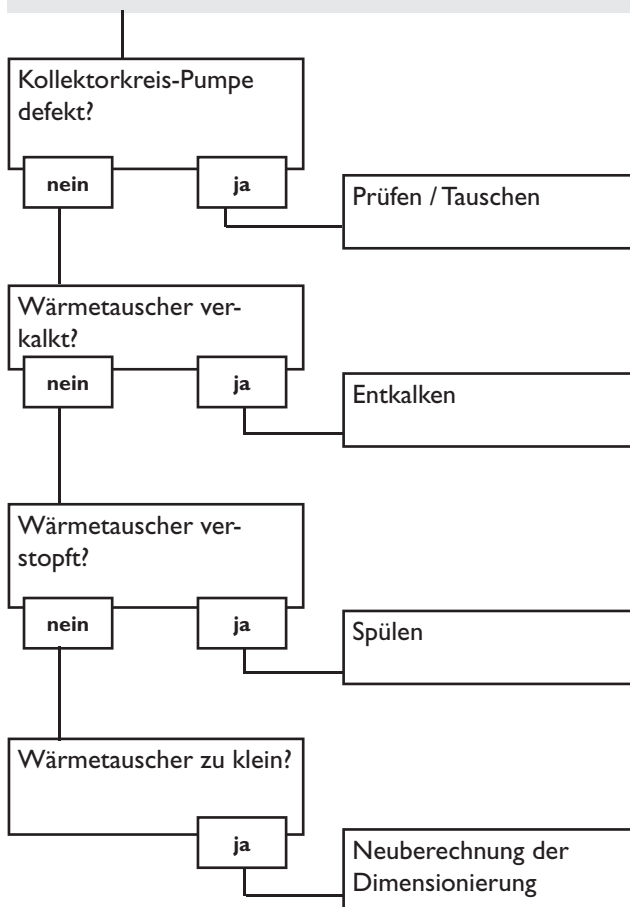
Kollektorkreis-Pumpe defekt?

nein

ja

Prüfen / Tauschen

Wärmetauscher verkalkt?

nein

ja

Entkalken

Wärmetauscher verstopft?

nein

ja

Spülen

Wärmetauscher zu klein?

ja

Neuberechnung der Dimensionierung